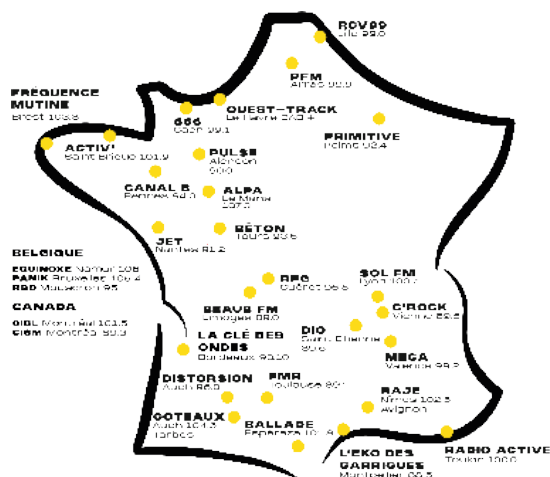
RGV99
Lille 99.6

PFM
Arras 99.9

FRÉQUENCE MUTINE
Brest 103.8

666
Caen 99.1

OUEST-TRACK
Le Havre 87.8

PRIMITIVE
Reims 92.4

ACTIV'
Saint Brieuc 101.9

PULSE
Alençon
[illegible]

CANAL B
Rennes 94.0

ALPA
Le Mans
107.7

JET
Nantes 91.2

BÉTON
Tours 93.6

BELGIQUE
EQUINOXE Namur 108
PANIK Bruxelles 100.2
RQD Mouscron 95

CANADA
CIBL Montréal 101.5
CISM Montréal 89.3

RPG
Guéret 96.6

SOL FM
Lyon 100.7

BEAUB FM
Limoges 99.0

C'ROCK
Vienne 88.2

LA CLÉ DES ONDES
Bordeaux 90.10

DIO
Saint-Étienne
89.5

MEGA
Valence 99.2

DISTORSION
Auch 86.0

FMR
Toulouse 89.1

RAJE
Nîmes 102.3
Avignon

COTEAUX
Auch 104.5
Tarbes

BALLADE
Espérasté 101.4

L'EKO DES GARRIGUES
Montpellier 88.5

RADIO ACTIVE
Toulon 100.0